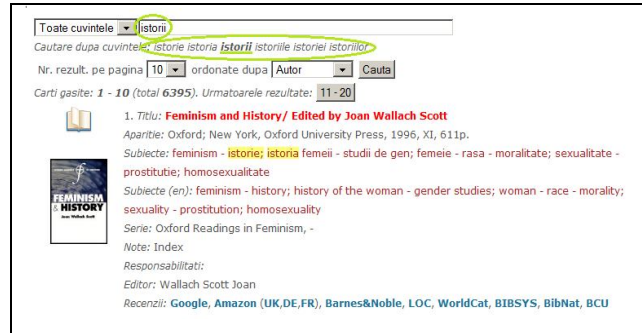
Toate cuvintele ▾ istorii

Cautare dupa cuvintele: istorie istoria **istorii** istoriile istoriei istoriilor

Nr. rezult. pe pagina 10 ▾ ordonate dupa Autor ▾ Cauta

Carti gasite: 1 - 10 (total 6395). Urmatoarele rezultate: 11 - 20

1. Titlu: Feminism and History/ Edited by Joan Wallach Scott

Aparitie: Oxford; New York, Oxford University Press, 1996, XI, 611p.

Subiecte: feminism - istorie; istoria femeii - studii de gen; femeie - rasa - moralitate; sexualitate - prostitutie; homosexualitate

Subiecte (en): feminism - history; history of the woman - gender studies; woman - race - morality; sexuality - prostitution; homosexuality

Serie: Oxford Readings in Feminism, -

Note: Index

Responsabilitati:

Editor: Wallach Scott Joan

Recenzii: Google, Amazon (UK,DE,FR), Barnes&Noble, LOC, WorldCat, BIBSYS, BibNat, BCU

FEMINISM & HISTORY
Joan Wallach Scott